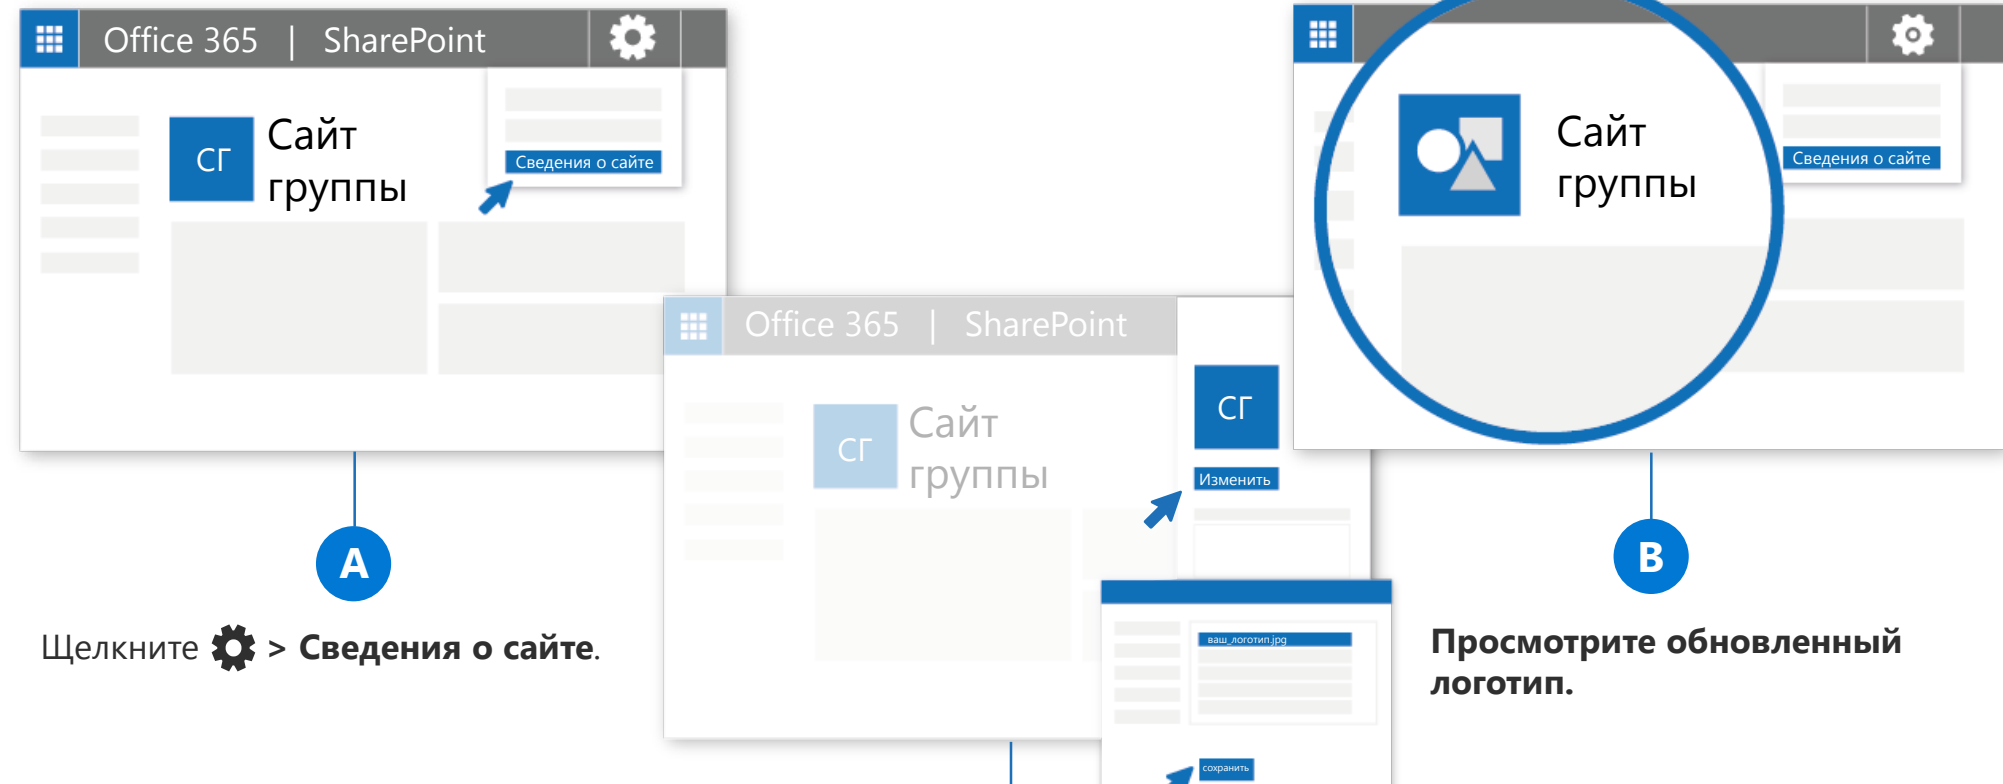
Office 365 | SharePoint

СГ Сайт группы

Сведения о сайте

A

Щелкните > **Сведения о сайте**.

Office 365 | SharePoint

СГ Сайт группы

СГ

Изменить

ваш_логотип.jpg

сохранить

Сайт группы

Сведения о сайте

B

**Просмотрите обновленный логотип.**